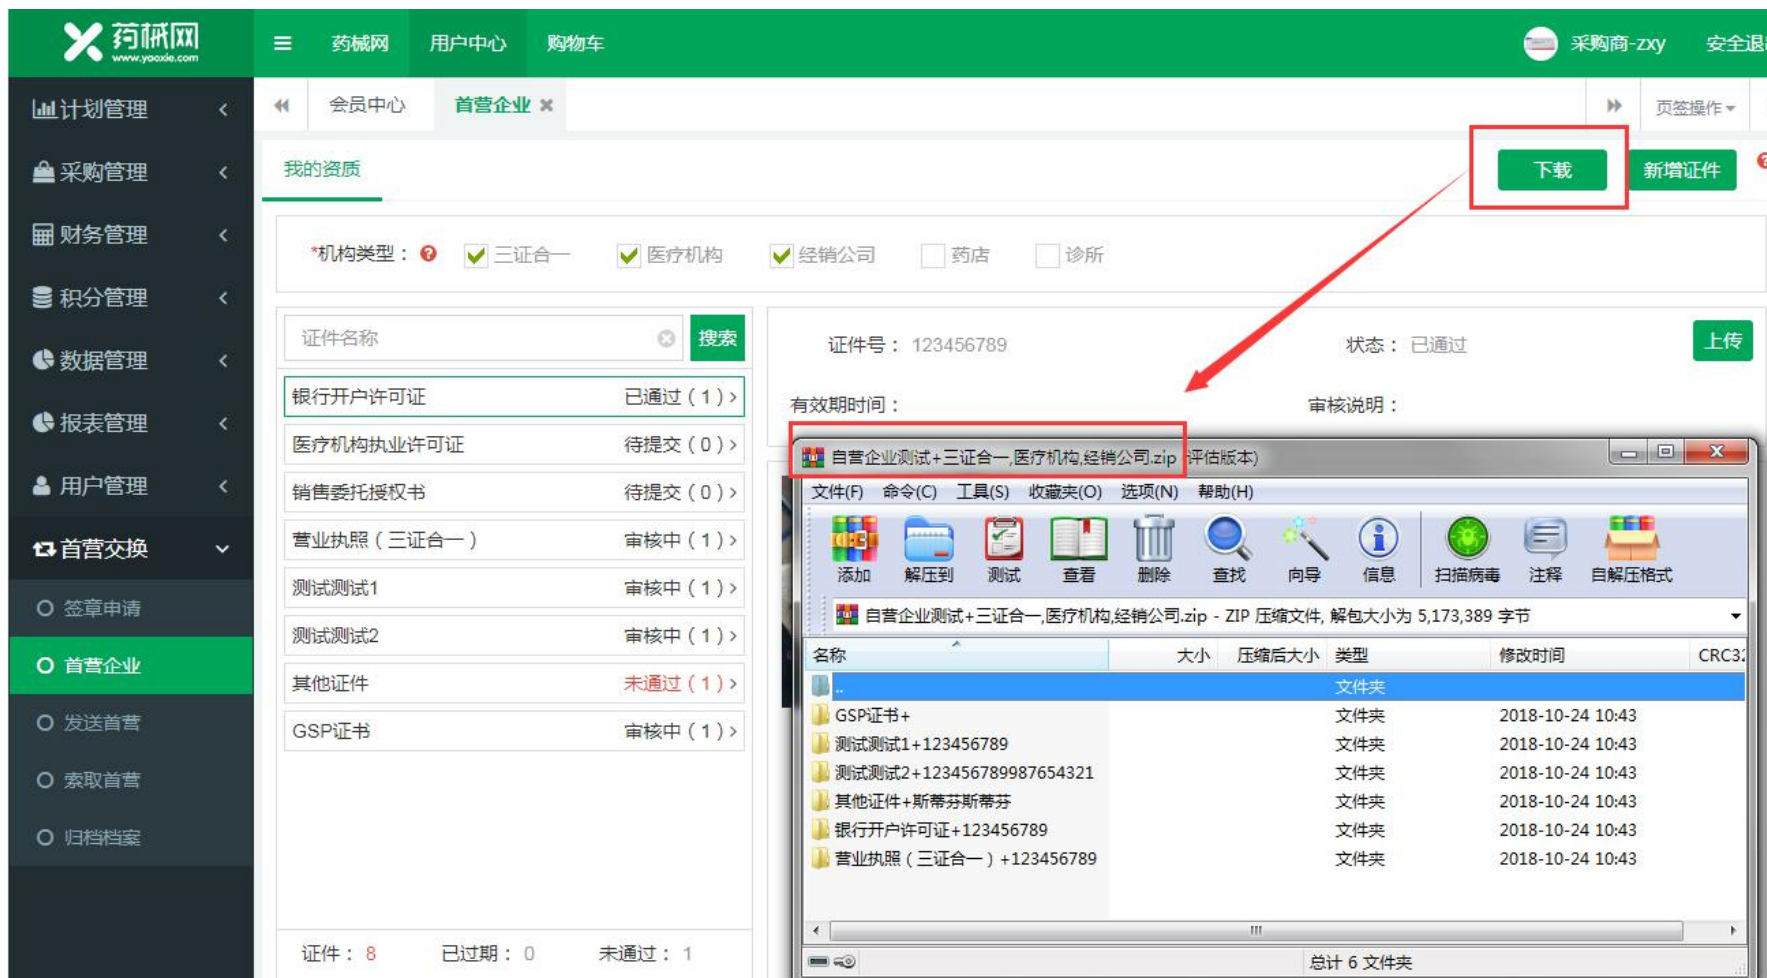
药械网
www.yaoxie.com
≡ 药械网 用户中心 购物车
采购商-zxy 安全退

计划管理
采购管理
财务管理
积分管理
数据管理
报表管理
用户管理
首营交换
签章申请
首营企业
发送首营
索取首营
归档档案

会员中心 首营企业 ✖
页签操作

我的资质
下载 新增证件

*机构类型： 三证合一 医疗机构 经销公司 药店 诊所

证件名称 搜索

| | |
|---|---|
| 银行开户许可证 | 已通过（1）› |
| 医疗机构执业许可证 | 待提交（0）› |
| 销售委托授权书 | 待提交（0）› |
| 营业执照（三证合一） | 审核中（1）› |
| 测试测试1 | 审核中（1）› |
| 测试测试2 | 审核中（1）› |
| 其他证件 | 未通过（1）› |
| GSP证书 | 审核中（1）› |

证件：8 已过期：0 未通过：1

证件号： 123456789 状态： 已通过 上传
有效期时间： 审核说明：

自营企业测试+三证合一,医疗机构,经销公司.zip (评估版本)
文件(F) 命令(C) 工具(S) 收藏夹(O) 选项(N) 帮助(H)
添加 解压到 测试 查看 删除 查找 向导 信息 扫描病毒 注释 自解压格式
自营企业测试+三证合一,医疗机构,经销公司.zip - ZIP 压缩文件, 解包大小为 5,173,389 字节

| 名称 | 大小 | 压缩后大小 | 类型 | 修改时间 | CRC3 |
|---|---|---|---|---|---|
| .. | | | 文件夹 | | |
| GSP证书+ | | | 文件夹 | 2018-10-24 10:43 | |
| 测试测试1+123456789 | | | 文件夹 | 2018-10-24 10:43 | |
| 测试测试2+123456789987654321 | | | 文件夹 | 2018-10-24 10:43 | |
| 其他证件+斯蒂芬斯蒂芬 | | | 文件夹 | 2018-10-24 10:43 | |
| 银行开户许可证+123456789 | | | 文件夹 | 2018-10-24 10:43 | |
| 营业执照（三证合一）+123456789 | | | 文件夹 | 2018-10-24 10:43 | |

总计 6 文件夹